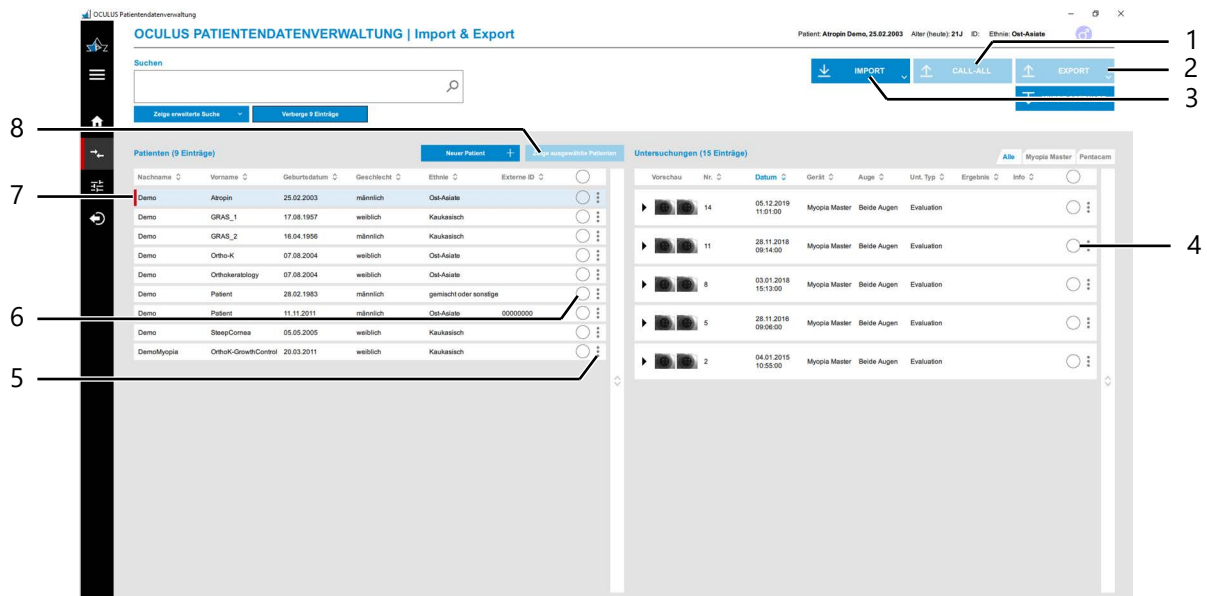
OCULUS Patientendatenverwaltung

OCULUS PATIENTENDATENVERWALTUNG | Import & Export

Patient: Atropin Demo, 25.02.2003 Alter (heute): 21J ID: Ethnie: Ost-Asiate

Suchen

Zeige erweiterte Suche

Verberge 9 Einträge

IMPORT

CALL-ALL

EXPORT

1
2
3
8

Patienten (9 Einträge)

Neuer Patient

Zeige ausgewählte Patienten

Untersuchungen (15 Einträge)

Alle Myopia Master Pentacam

| Nachname | Vorname | Geburtsdatum | Geschlecht | Ethnie | Externe ID |
|---|---|---|---|---|---|
| Demo | Atropin | 25.02.2003 | männlich | Ost-Asiate | |
| Demo | GRAS_1 | 17.08.1957 | weiblich | Kaukasisch | |
| Demo | GRAS_2 | 16.04.1956 | weiblich | Kaukasisch | |
| Demo | Ortho-K | 07.08.2004 | weiblich | Ost-Asiate | |
| Demo | Orthokeratology | 07.08.2004 | weiblich | Ost-Asiate | |
| Demo | Patient | 28.02.1983 | männlich | gemischt oder sonstige | |
| Demo | Patient | 11.11.2011 | männlich | Ost-Asiate | 00000000 |
| Demo | SteepCornea | 05.05.2005 | weiblich | Kaukasisch | |
| DemoMyopia | OrthoK-GrowthControl | 20.03.2011 | weiblich | Kaukasisch | |

| Vorschau | Nr. | Datum | Gerät | Auge | Unt. Typ | Ergebnis | Info |
|---|---|---|---|---|---|---|---|
| | 14 | 05.12.2019 11:01:00 | Myopia Master | Beide Augen | Evaluation | | |
| | 11 | 28.11.2018 09:14:00 | Myopia Master | Beide Augen | Evaluation | | |
| | 8 | 03.01.2018 15:13:00 | Myopia Master | Beide Augen | Evaluation | | |
| | 5 | 28.11.2016 09:06:00 | Myopia Master | Beide Augen | Evaluation | | |
| | 2 | 04.01.2015 10:55:00 | Myopia Master | Beide Augen | Evaluation | | |

7
4
6
5